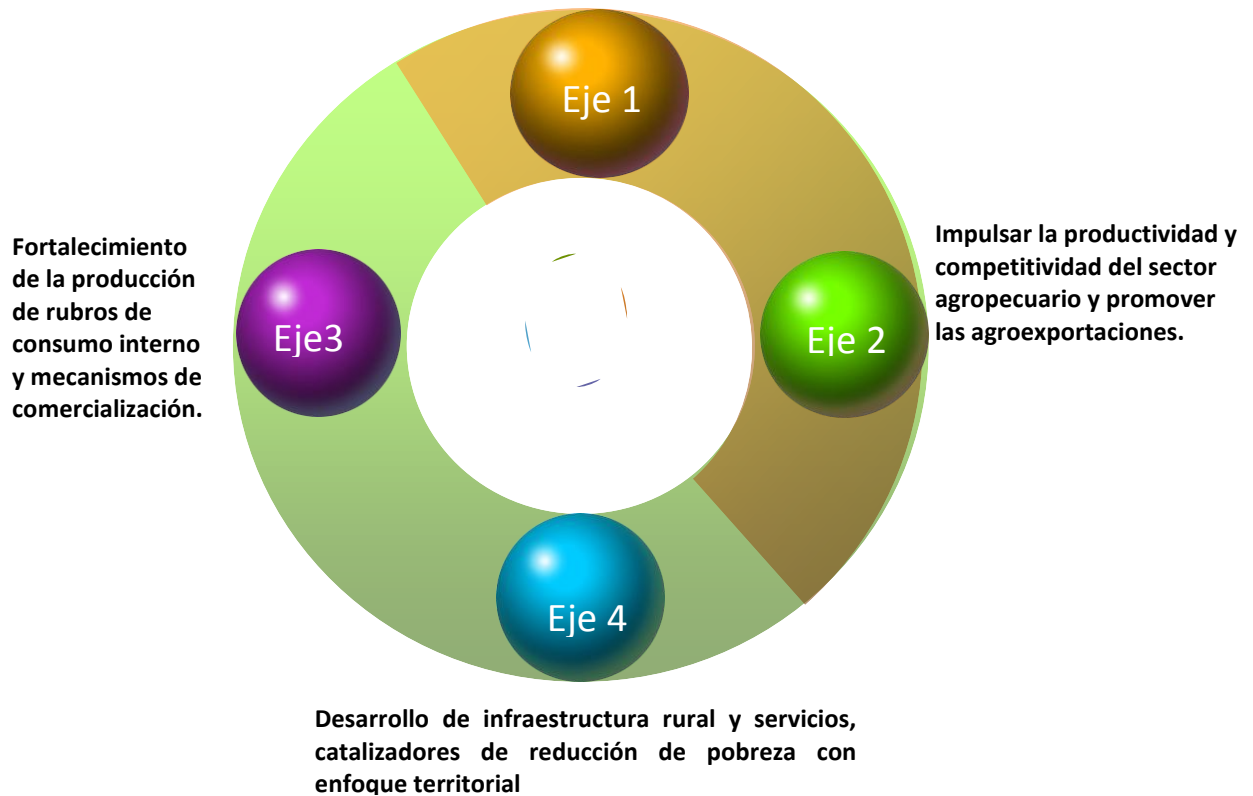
Eje 1

Fortalecimiento de la producción de rubros de consumo interno y mecanismos de comercialización.

Eje3

Impulsar la productividad y competitividad del sector agropecuario y promover las agroexportaciones.

Eje 2

Eje 4

Desarrollo de infraestructura rural y servicios, catalizadores de reducción de pobreza con enfoque territorial